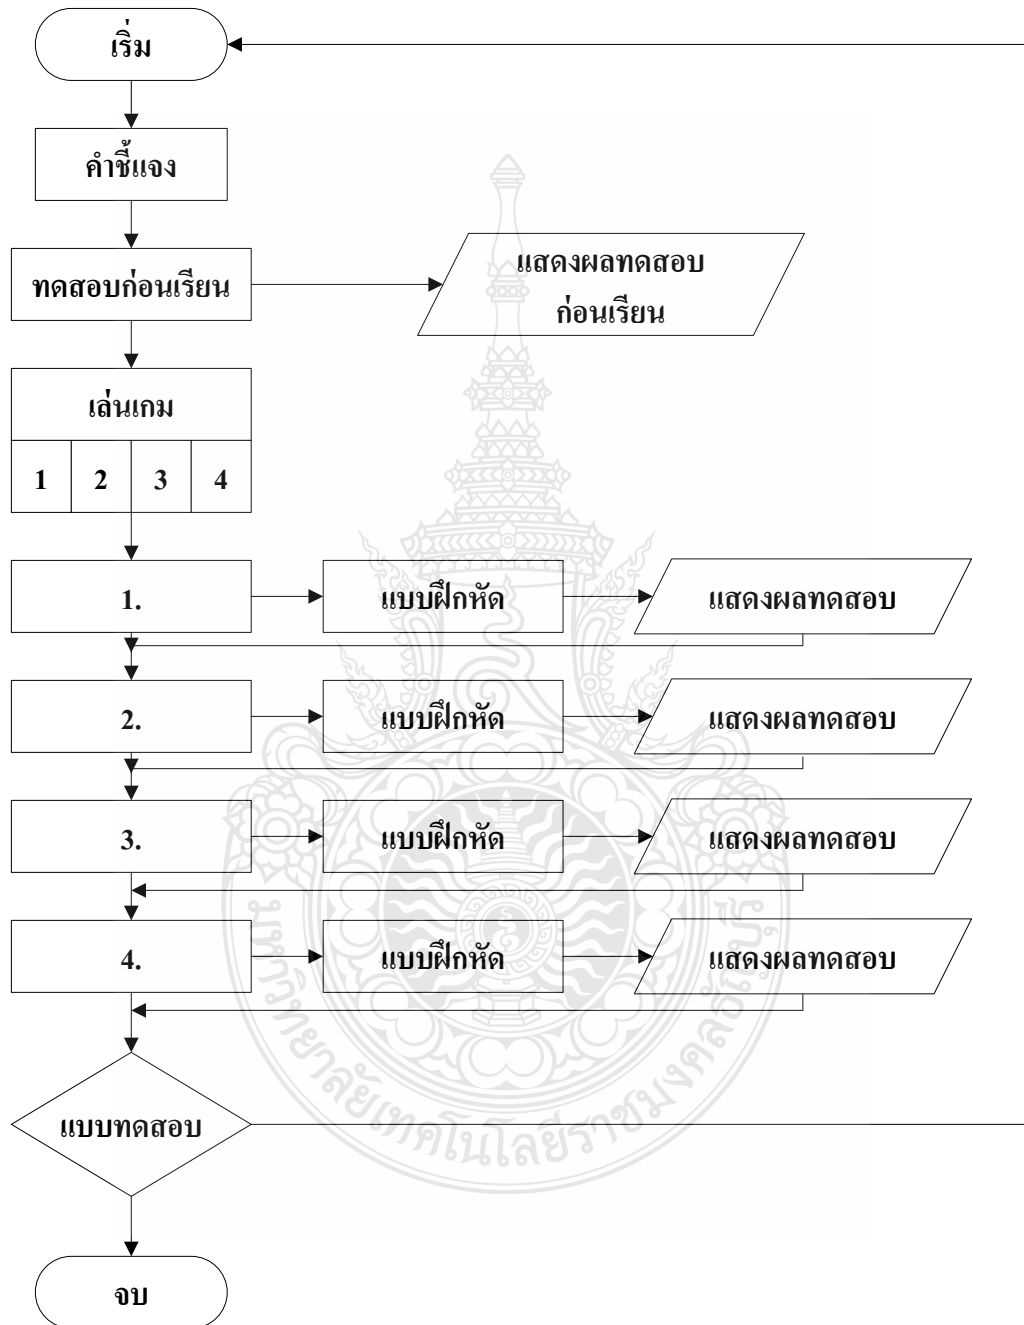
เริ่ม

คำชี้แจง

ทดสอบก่อนเรียน

แสดงผลทดสอบ ก่อนเรียน

เล่นเกม

1 2 3 4

1.

แบบฝึกหัด

แสดงผลทดสอบ

2.

แบบฝึกหัด

แสดงผลทดสอบ

3.

แบบฝึกหัด

แสดงผลทดสอบ

4.

แบบฝึกหัด

แสดงผลทดสอบ

แบบทดสอบ

จบ

มหาวิทยาลัยเทคโนโลยีราชมงคลธัญบุรี